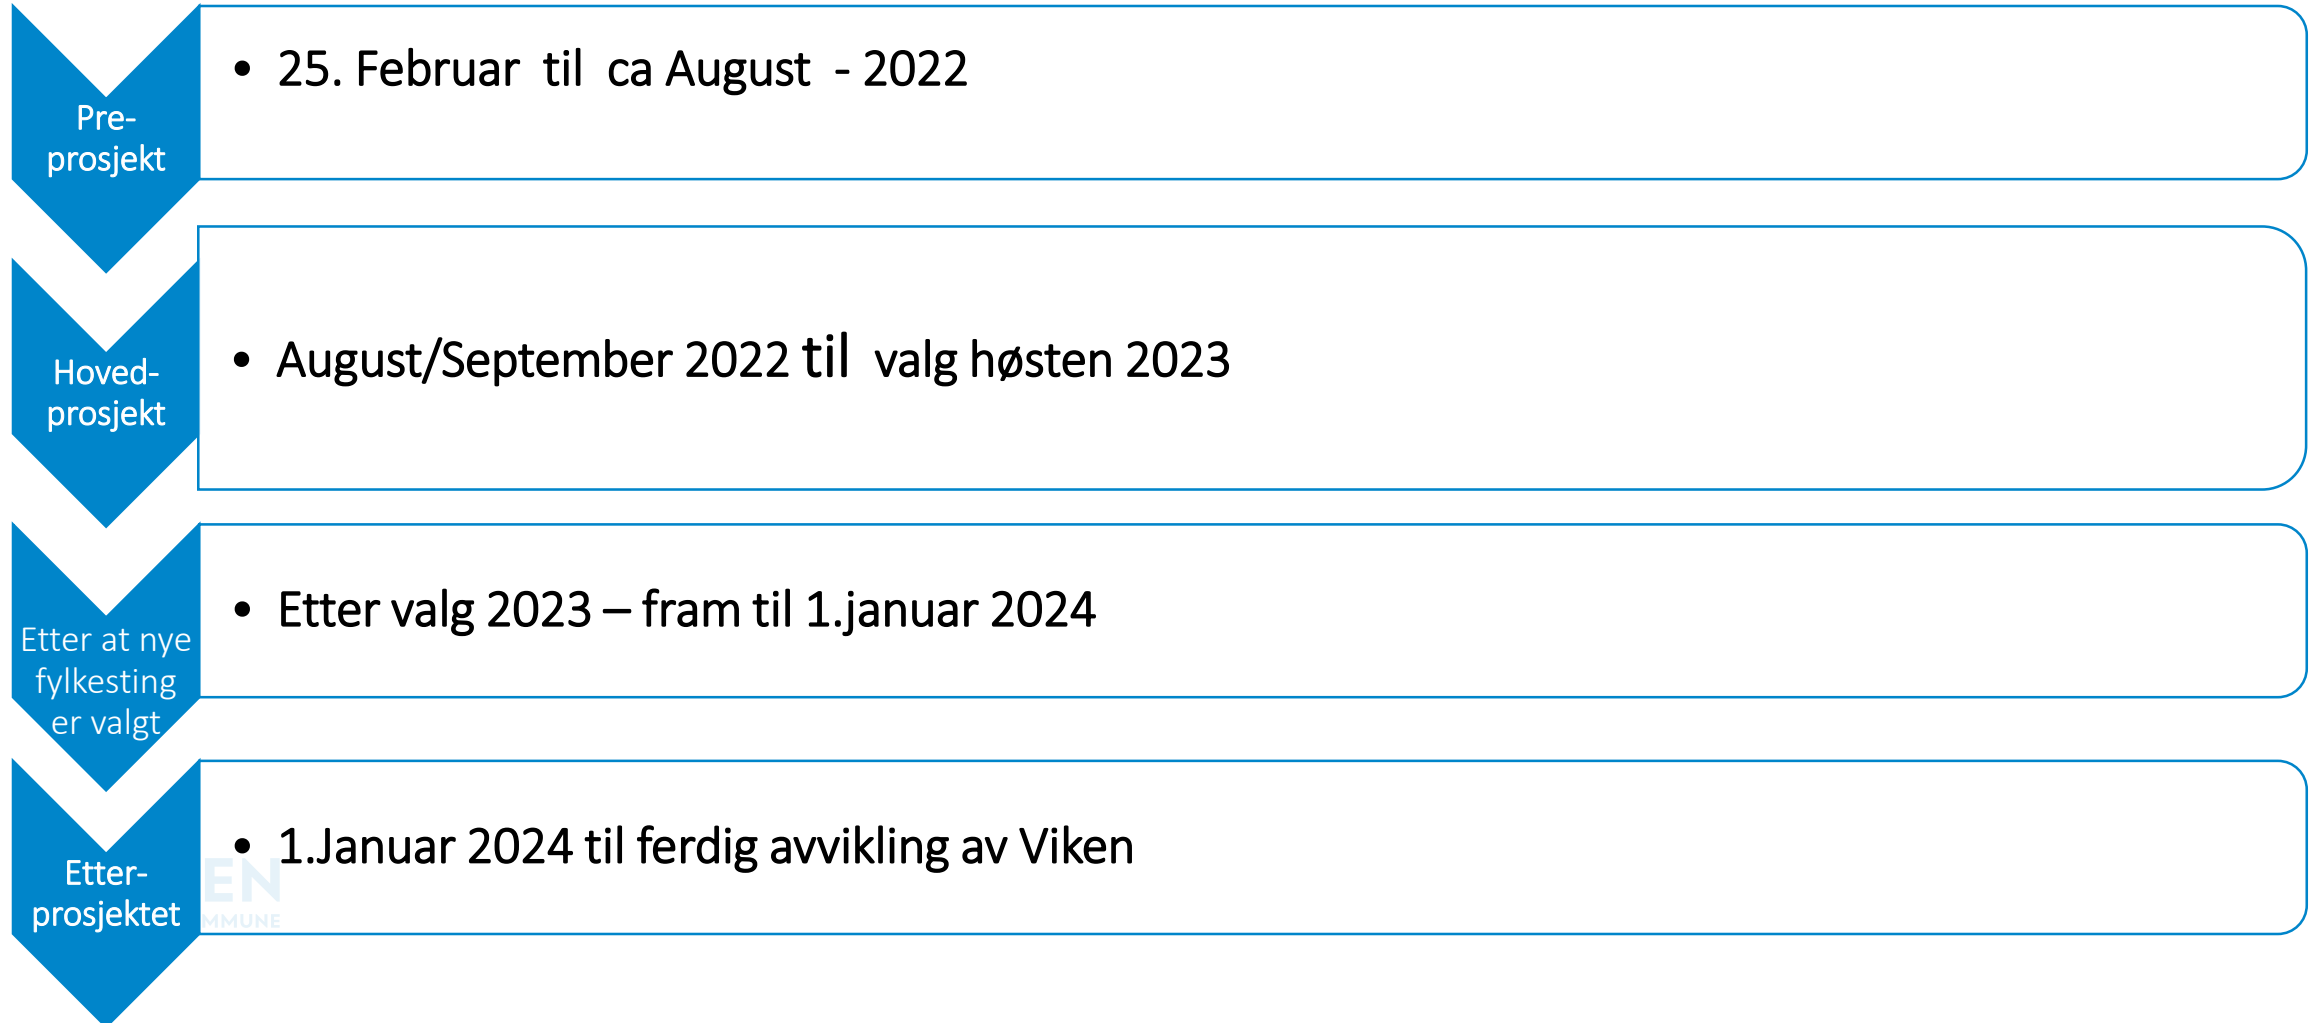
Pre-prosjekt

• 25. Februar til ca August - 2022

Hoved-prosjekt

• August/September 2022 til valg høsten 2023

Etter at nye fylkesting er valgt

• Etter valg 2023 – fram til 1.januar 2024

Etter-prosjektet

• 1.Januar 2024 til ferdig avvikling av Viken

EN
MMUNE